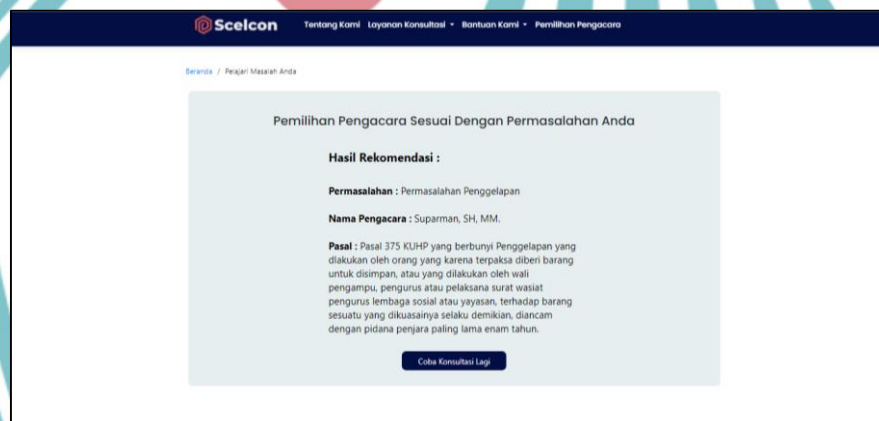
Scelcon Tentang Kami Layanan Konsultasi ▾ Bantuan Kami ▾ Pemilihan Pengacara

Beranda / Pelajari Masalah Anda

Pemilihan Pengacara Sesuai Dengan Permasalahan Anda

Hasil Rekomendasi :

Permasalahan : Permasalahan Penggelapan

Nama Pengacara : Suparman, SH, MM.

Pasal : Pasal 375 KUHP yang berbunyi Penggelapan yang diakukan oleh orang yang karena terpaksa diberi barang untuk disimpan, atau yang dilakukan oleh wali pengampu, pengurus atau pelaksana surat wasiat pengurus lembaga sosial atau yayasan, terhadap barang sesuatu yang dikuasainya selaku demikian, diancam dengan pidana penjara paling lama enam tahun.

Coba Konsultasi Lagi